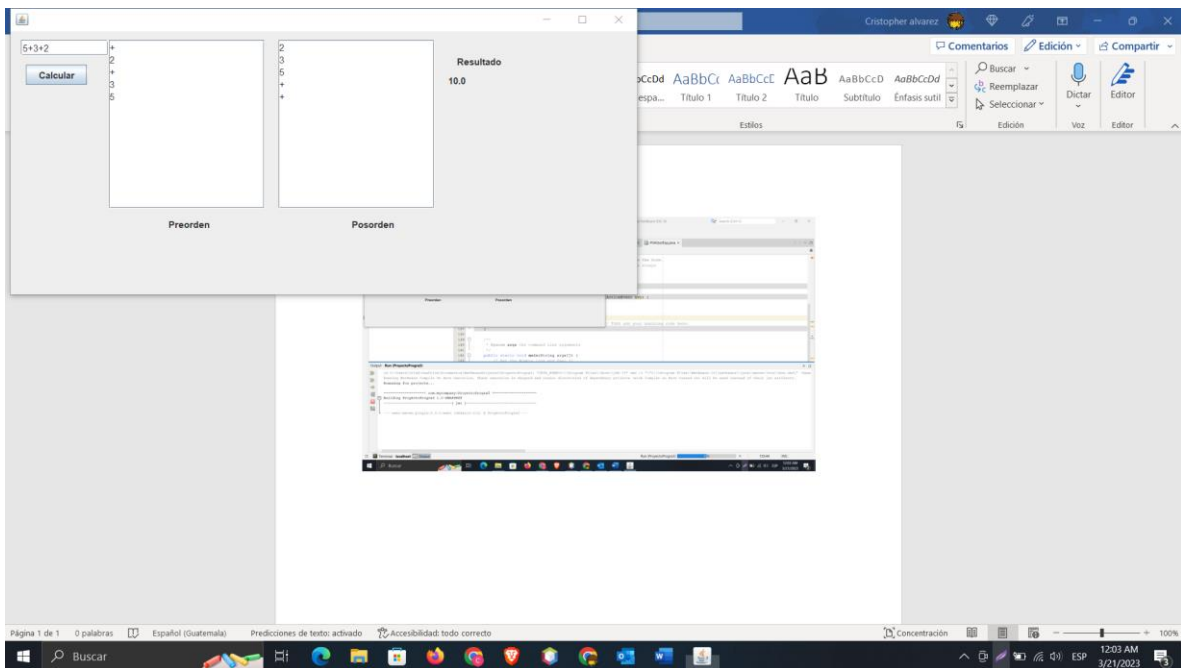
5+3+2

Calcular

+
2
+
3
5

2
3
5
+
+

Resultado
10.0

Preorden

Posorden

Cristopher alvarez

Comentarios
Edición
Compartir

AaBbCcDd AaBbCc AaBbCcL AaB AaBbCcD AaBbCcDd
espa... Título 1 Título 2 Título Subtítulo Énfasis sutil

Estilos

Buscar
Reemplazar
Seleccionar

Edición

Dictar
Voz

Editor
Editor

Preorden Posorden

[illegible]

Página 1 de 1 0 palabras Español (Guatemala) Predicciones de texto: activado Accesibilidad: todo correcto

Concentración

+ 100%

Buscar

ESP
12:03 AM
3/21/2023